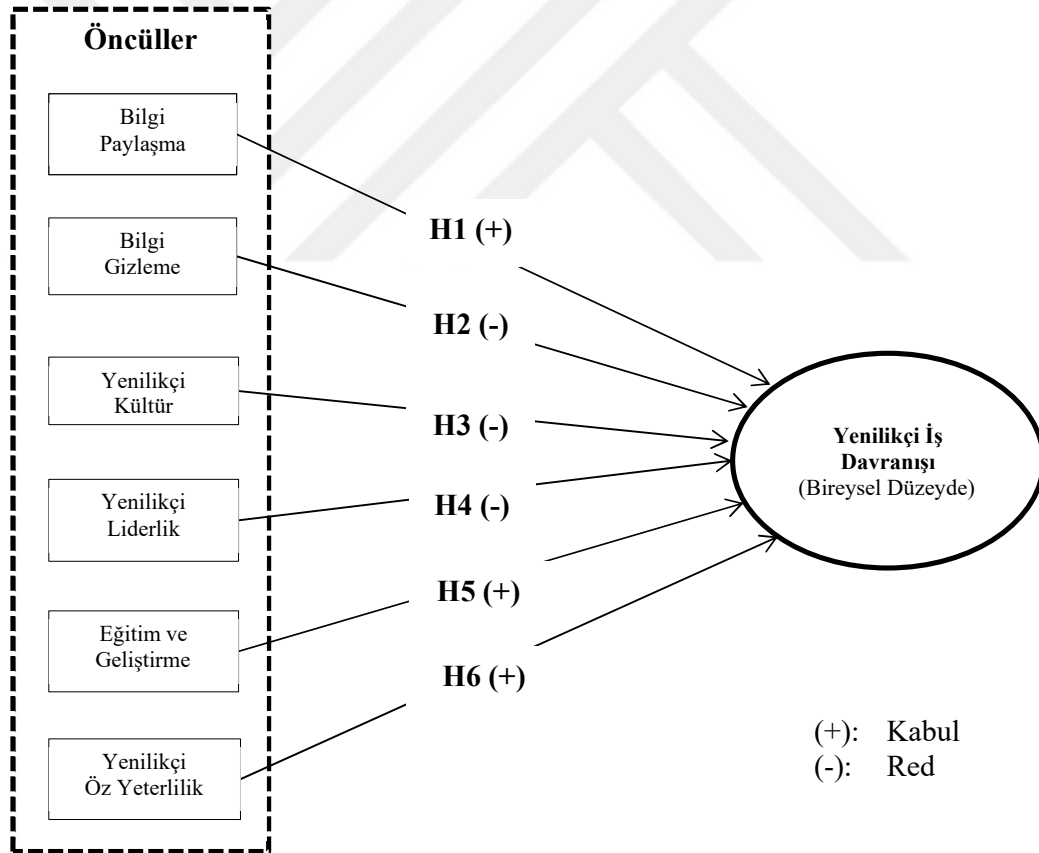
Öncüller

Bilgi Paylaşma

Bilgi Gizleme

Yenilikçi Kültür

Yenilikçi Liderlik

Eğitim ve Geliştirme

Yenilikçi Öz Yeterlilik

H1 (+)

H2 (-)

H3 (-)

H4 (-)

H5 (+)

H6 (+)

Yenilikçi İş Davranışı (Bireysel Düzeyde)

(+): Kabul
(-): Red